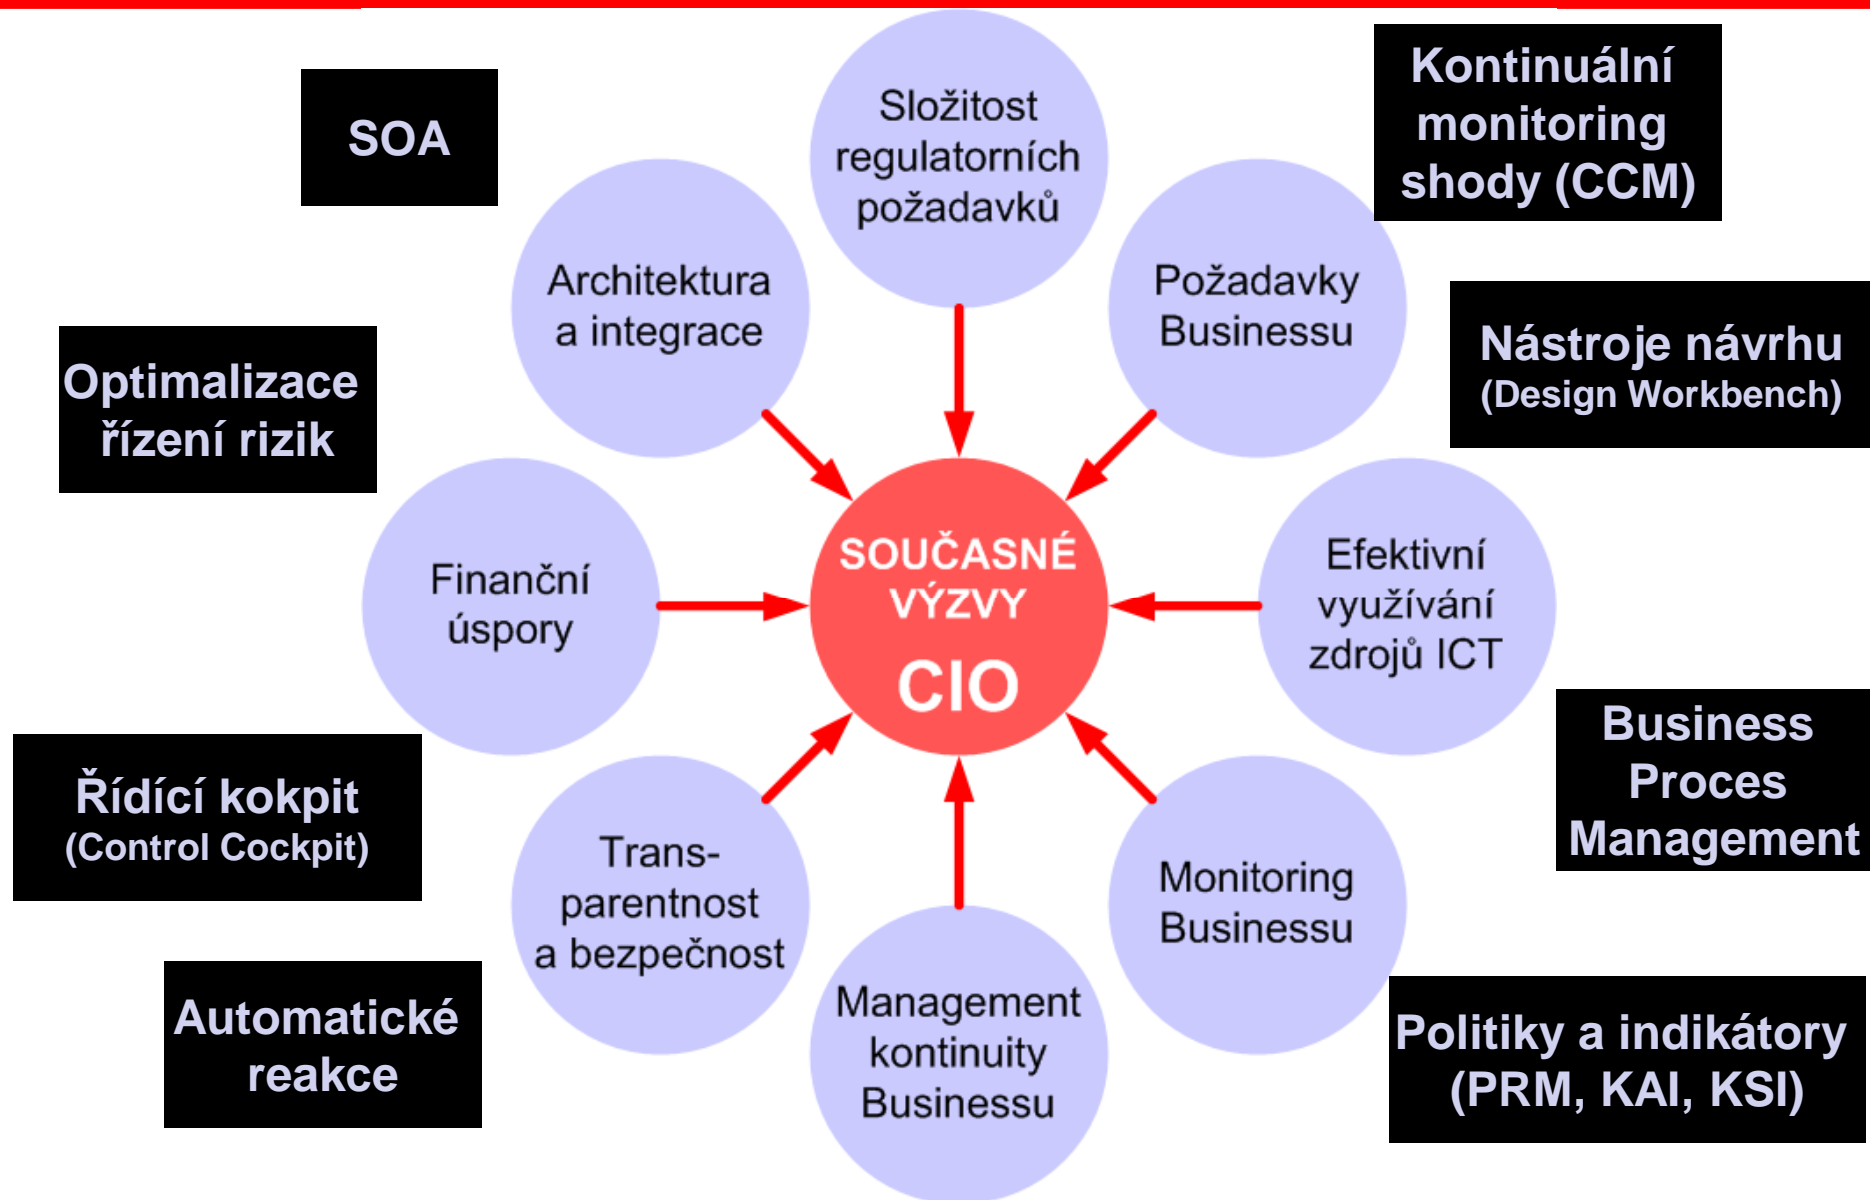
SOA

Složitost regulatorních požadavků

Kontinuální monitoring shody (CCM)

Architektura a integrace

Požadavky Businessu

Nástroje návrhu
(Design Workbench)

Optimalizace řízení rizik

SOUČASNÉ VÝZVY
CIO

Finanční úspory

Efektivní využívání zdrojů ICT

Business Proces Management

Řídící kokpit
(Control Cockpit)

Trans-parentnost a bezpečnost

Monitoring Businessu

Management kontinuity Businessu

Automatické reakce

Politiky a indikátory (PRM, KAI, KSI)